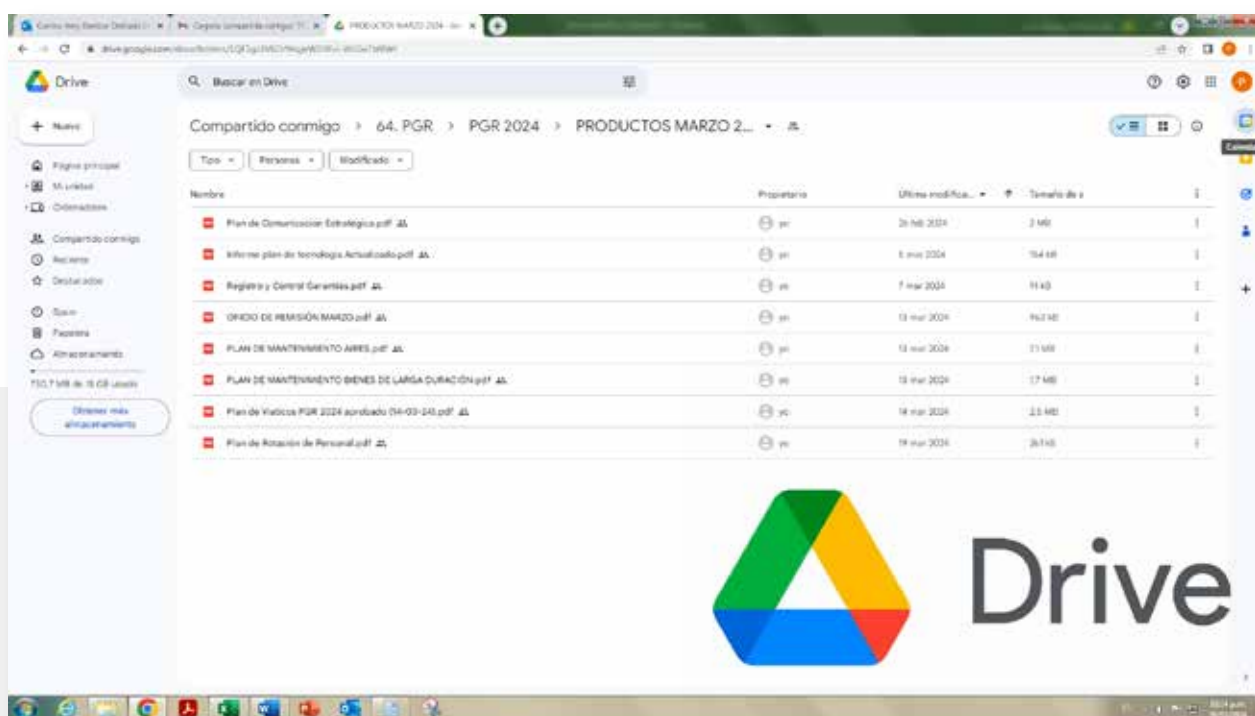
Drive

Buscar en Drive

+ Nuevo

Página principal
Mi unidad
Ordenadores
Compartido conmigo
Reciente
Destacados
Spam
Papelera
Almacenamiento
750,7 MB de 15 GB usado
Obtener más almacenamiento

Compartido conmigo > 64. PGR > PGR 2024 > PRODUCTOS MARZO 2...

Tipo | Personas | Modificado

| Nombre | Propietario | Última modifica... | Tamaño de a |
|---|---|---|---|
| Plan de Comunicación Estratégica.pdf | yo | 26 feb 2024 | 2 MB |
| Informe plan de tecnología Actualizado.pdf | yo | 6 mar 2024 | 164 kB |
| Registro y Control Garantías.pdf | yo | 7 mar 2024 | 91 kB |
| OFICIO DE REMISIÓN MARZO.pdf | yo | 13 mar 2024 | 962 kB |
| PLAN DE MANTENIMIENTO AIRES.pdf | yo | 13 mar 2024 | 11 MB |
| PLAN DE MANTENIMIENTO BIENES DE LARGA DURACIÓN.pdf | yo | 13 mar 2024 | 17 MB |
| Plan de Viaticos PGR 2024 aprobado (14-03-24).pdf | yo | 14 mar 2024 | 2,5 MB |
| Plan de Rotación de Personal.pdf | yo | 19 mar 2024 | 261 kB |

Drive